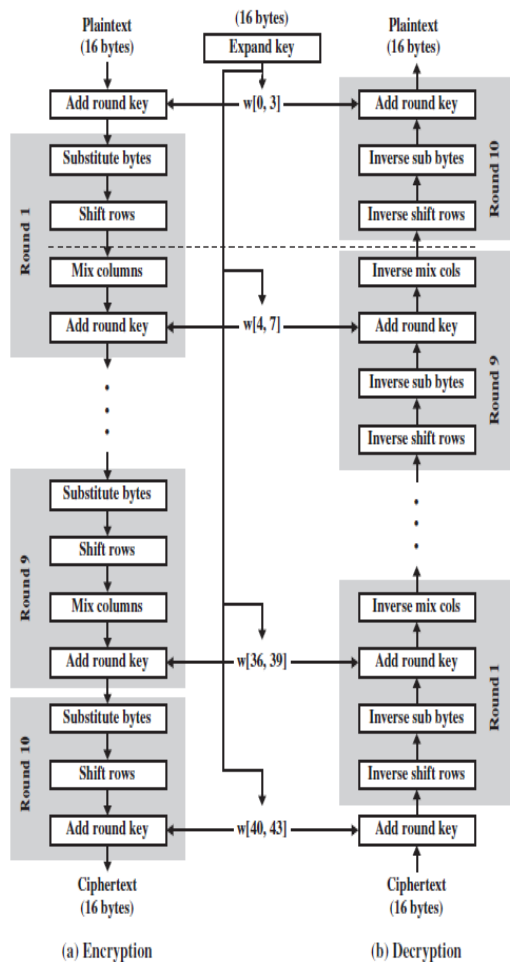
Plaintext
(16 bytes)

(16 bytes)
Expand key

Plaintext
(16 bytes)

Add round key

w[0, 3]

Add round key

Round 1

Substitute bytes

Shift rows

Mix columns

Add round key

Round 10

Inverse sub bytes

Inverse shift rows

Inverse mix cols

w[4, 7]

Add round key

Round 9

Inverse sub bytes

Inverse shift rows

Round 9

Substitute bytes

Shift rows

Mix columns

Add round key

w[36, 39]

Inverse mix cols

Add round key

Round 1

Inverse sub bytes

Inverse shift rows

Round 10

Substitute bytes

Shift rows

Add round key

w[40, 43]

Add round key

Ciphertext
(16 bytes)

Ciphertext
(16 bytes)

(a) Encryption

(b) Decryption